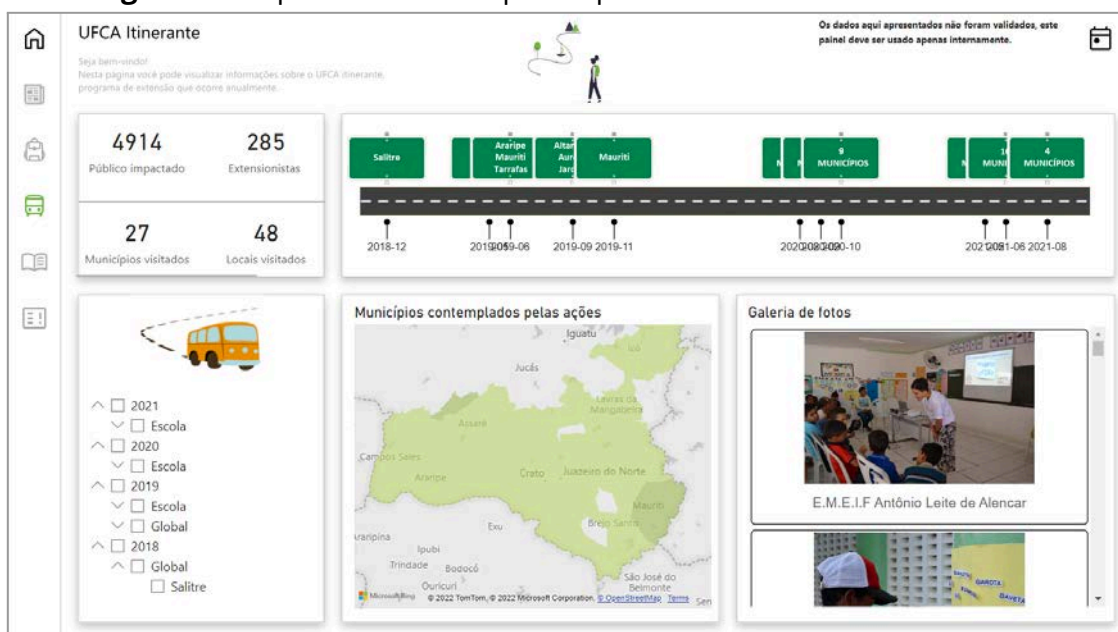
UFCA Itinerante

Seja bem-vindo!
Nesta página você pode visualizar informações sobre o UFCA itinerante, programa de extensão que ocorre anualmente.

Os dados aqui apresentados não foram validados, este painel deve ser usado apenas internamente.

| 4914 | 285 |
|---|---|
| Público impactado | Extensionistas |
| 27 | 48 |
| Municípios visitados | Locais visitados |

Salitre
Araripe Mauriti Tarrafas
Altar Aur Jard
Mauriti
9 MUNICÍPIOS
1 MUNI
4 MUNICÍPIOS

2018-12 2019-05 2019-06 2019-09 2019-11 2020-08 2020-09 2020-10 2021-05 2021-06 2021-08

2021
Escola
2020
Escola
2019
Escola
Global
2018
Global
Salitre

Municípios contemplados pelas ações

Iguatu
Jucás
Lavras da Mangabeira
Assaré
Campos Sales
Araripe
Crato
Juazeiro do Norte
Mauriti
Brejo Santo
Exu
Araripina
Ipubi
Trindade
Bodocó
Ouricuri
São José do Belmonte
Microsoft Bing © 2022 TomTom, © 2022 Microsoft Corporation, © OpenStreetMap Terms

Galeria de fotos

E.M.E.I.F Antônio Leite de Alencar